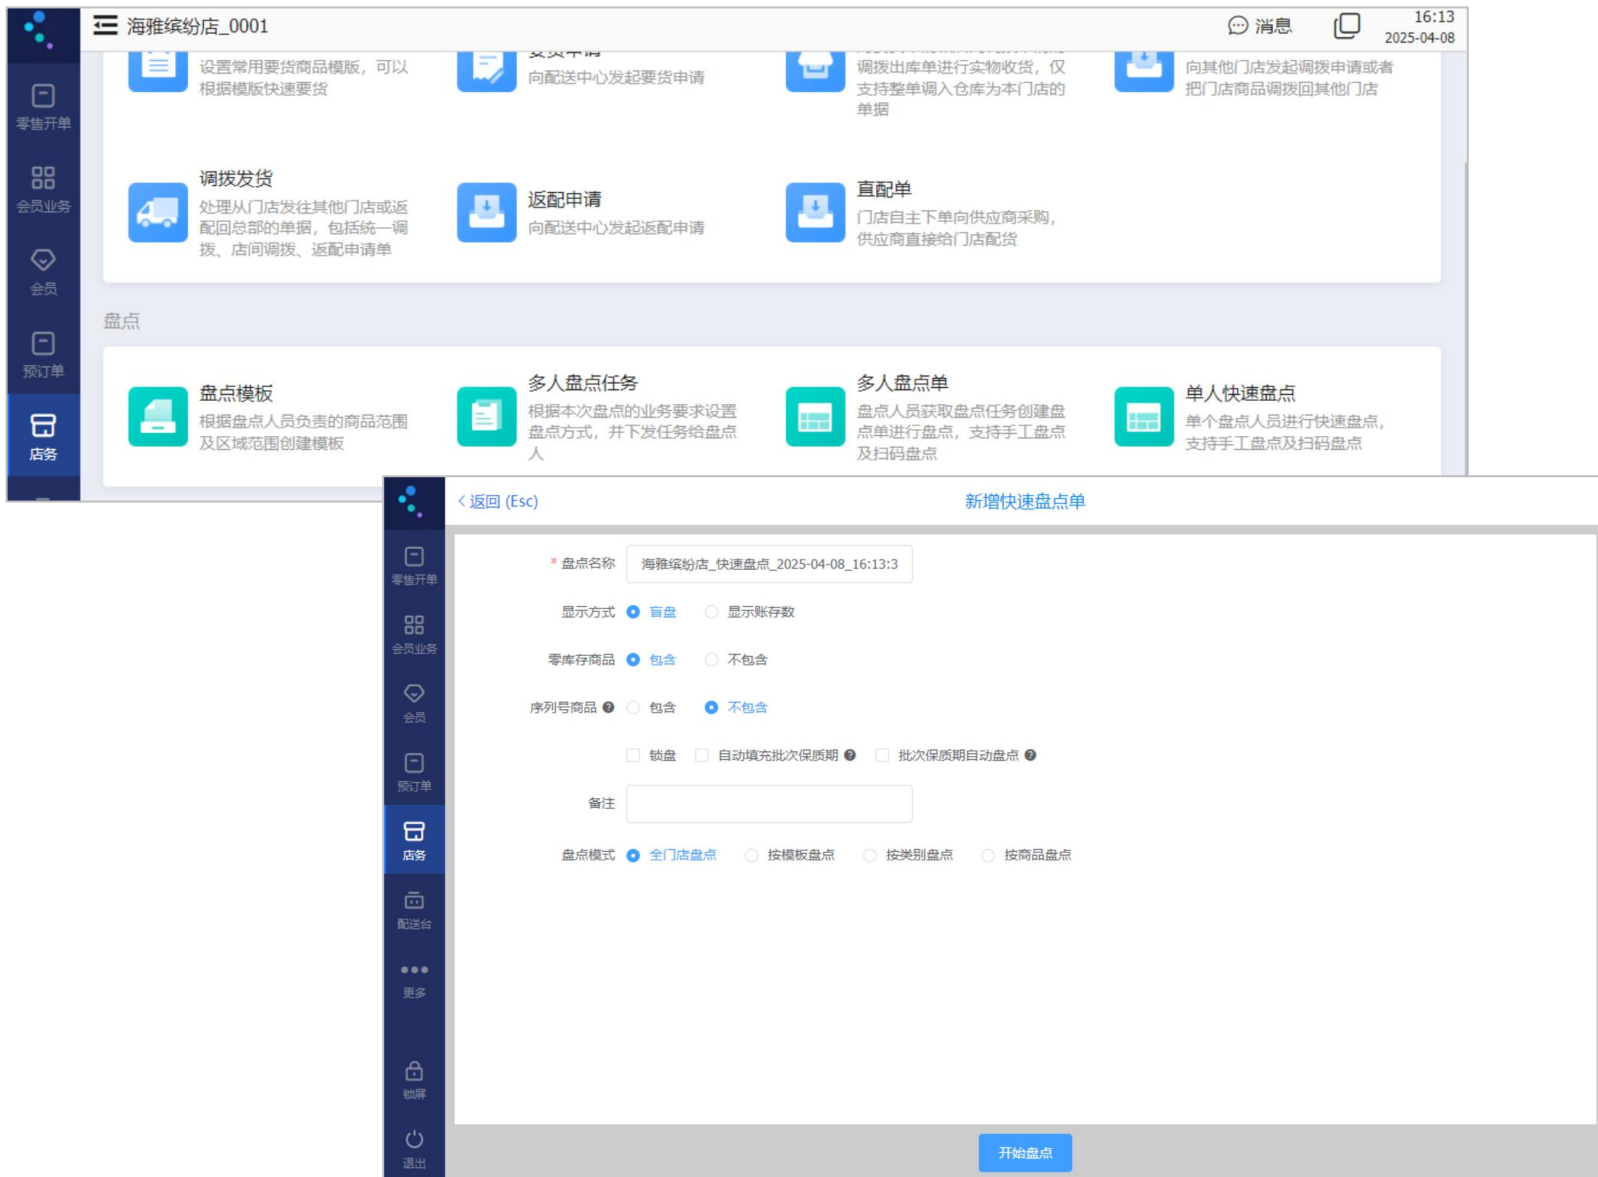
海雅缤纷店_0001

消息

16:13
2025-04-08

零售开单

会员业务

会员

预订单

店务

设置常用要货商品模版，可以根据模版快速要货

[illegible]
向配送中心发起要货申请

调拨出库单进行实物收货，仅支持整单调入仓库为本门店的单据

向其他门店发起调拨申请或者把门店商品调拨回其他门店

调拨发货
处理从门店发往其他门店或返配回总部的单据，包括统一调拨、店间调拨、返配申请单

返配申请
向配送中心发起返配申请

直配单
门店自主下单向供应商采购，供应商直接给门店配货

盘点

盘点模板
根据盘点人员负责的商品范围及区域范围创建模板

多人盘点任务
根据本次盘点的业务要求设置盘点方式，并下发任务给盘点人

多人盘点单
盘点人员获取盘点任务创建盘点单进行盘点，支持手工盘点及扫码盘点

单人快速盘点
单个盘点人员进行快速盘点，支持手工盘点及扫码盘点

返回 (Esc)

新增快速盘点单

零售开单

会员业务

会员

预订单

店务

配送台

更多

锁屏

退出

* 盘点名称 海雅缤纷店_快速盘点_2025-04-08_16:13:3

显示方式 盲盘 显示账存数

零库存商品 包含 不包含

序列号商品 包含 不包含

锁盘 自动填充批次保质期 批次保质期自动盘点

备注

盘点模式 全门店盘点 按模板盘点 按类别盘点 按商品盘点

开始盘点